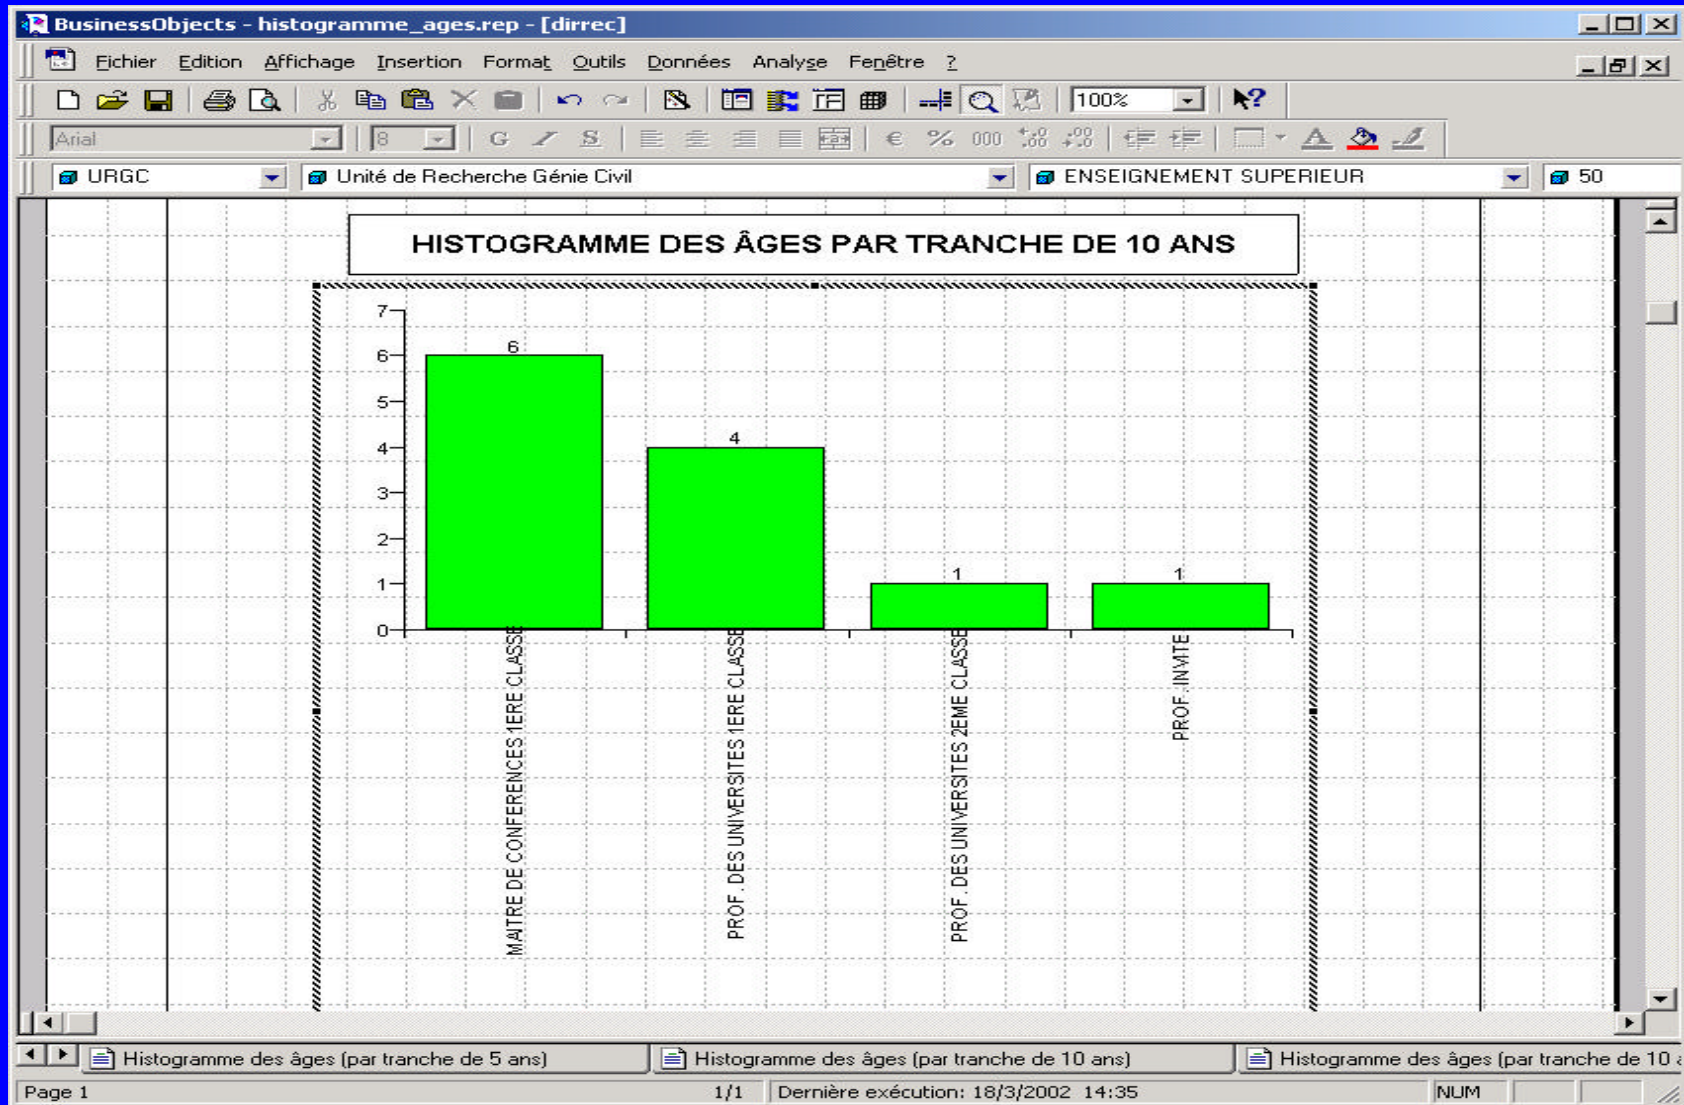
BusinessObjects - histogramme_ages.rep - [dirrec]

Fichier Edition Affichage Insertion Format Outils Données Analyse Fenêtre ?

100%

Arial 8 G / S € % 000

URGC | Unité de Recherche Génie Civil | ENSEIGNEMENT SUPERIEUR | 50

HISTOGRAMME DES ÂGES PAR TRANCHE DE 10 ANS

7
6
5
4
3
2
1
0

6
4
1
1

MAITRE DE CONFERENCES 1ERE CLASSE
PROF. DES UNIVERSITES 1ERE CLASSE
PROF. DES UNIVERSITES 2EME CLASSE
PROF. INVITE

Histogramme des âges (par tranche de 5 ans) | Histogramme des âges (par tranche de 10 ans) | Histogramme des âges (par tranche de 10 a

Page 1 | 1/1 | Dernière exécution: 18/3/2002 14:35 | NUM